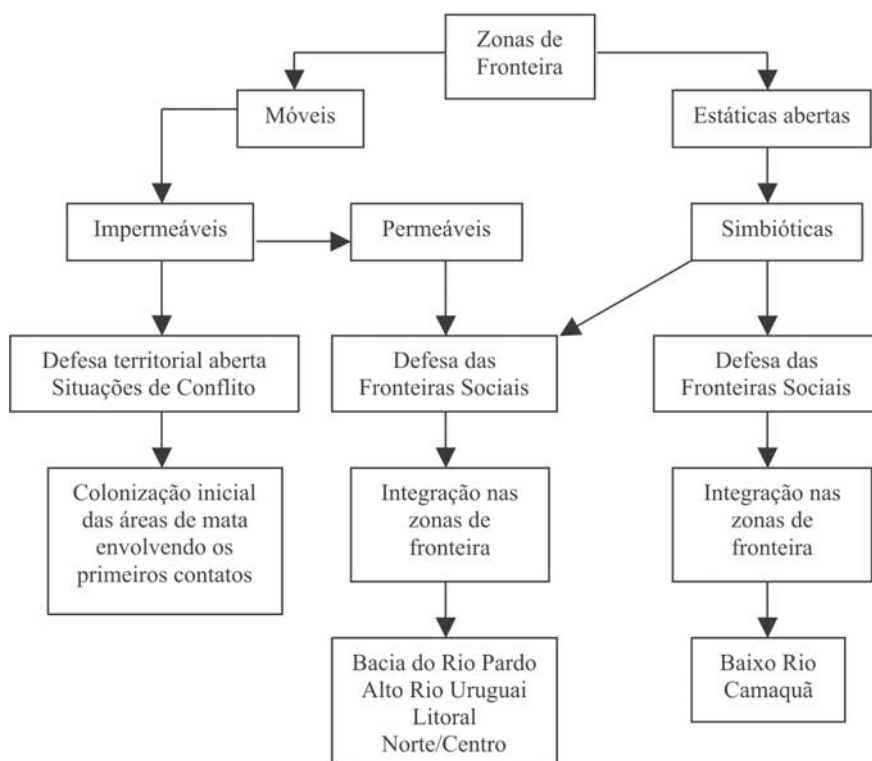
Zonas de Fronteira

Móveis

Estáticas abertas

Impermeáveis

Permeáveis

Simbióticas

Defesa territorial aberta
Situações de Conflito

Defesa das Fronteiras Sociais

Defesa das Fronteiras Sociais

Colonização inicial das áreas de mata envolvendo os primeiros contatos

Integração nas zonas de fronteira

Integração nas zonas de fronteira

Bacia do Rio Pardo
Alto Rio Uruguai
Litoral
Norte/Centro

Baixo Rio Camaquã